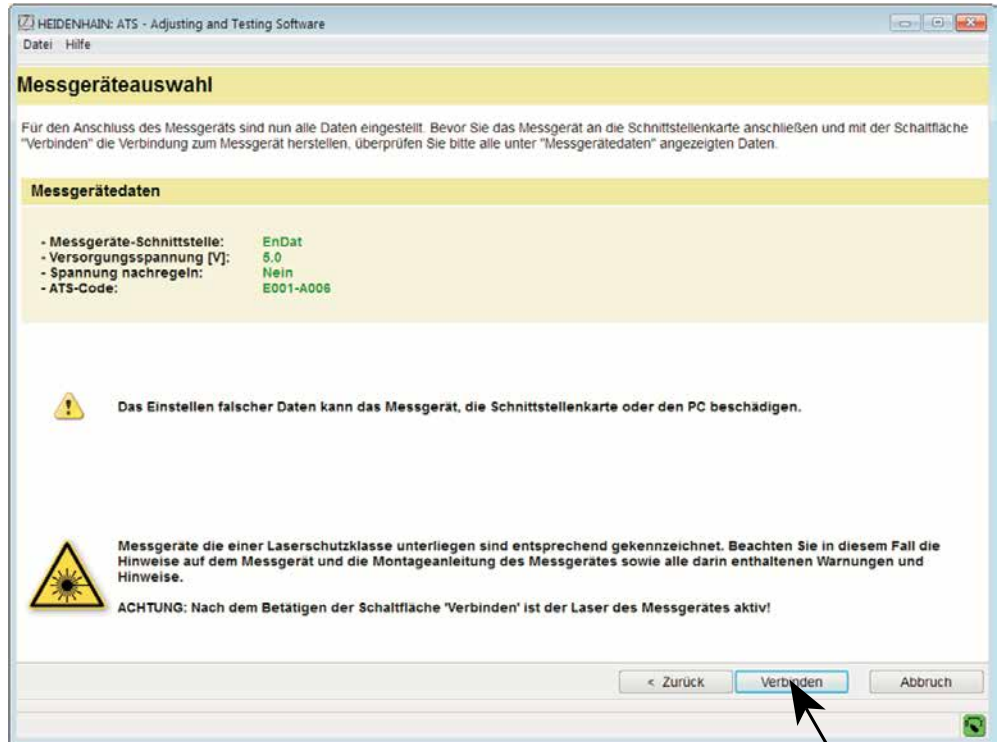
HEIDENHAIN: ATS - Adjusting and Testing Software
Datei Hilfe

Messgeräteauswahl

Für den Anschluss des Messgeräts sind nun alle Daten eingestellt. Bevor Sie das Messgerät an die Schnittstellenkarte anschließen und mit der Schaltfläche "Verbinden" die Verbindung zum Messgerät herstellen, überprüfen Sie bitte alle unter "Messgerätedaten" angezeigten Daten.

Messgerätedaten

- Messgeräte-Schnittstelle: EnDat
- Versorgungsspannung [V]: 5.0
- Spannung nachregeln: Nein
- ATS-Code: E001-A006

Das Einstellen falscher Daten kann das Messgerät, die Schnittstellenkarte oder den PC beschädigen.

Messgeräte die einer Laserschutzklasse unterliegen sind entsprechend gekennzeichnet. Beachten Sie in diesem Fall die Hinweise auf dem Messgerät und die Montageanleitung des Messgerätes sowie alle darin enthaltenen Warnungen und Hinweise.

ACHTUNG: Nach dem Betätigen der Schaltfläche 'Verbinden' ist der Laser des Messgerätes aktiv!

< Zurück Verbinden Abbruch